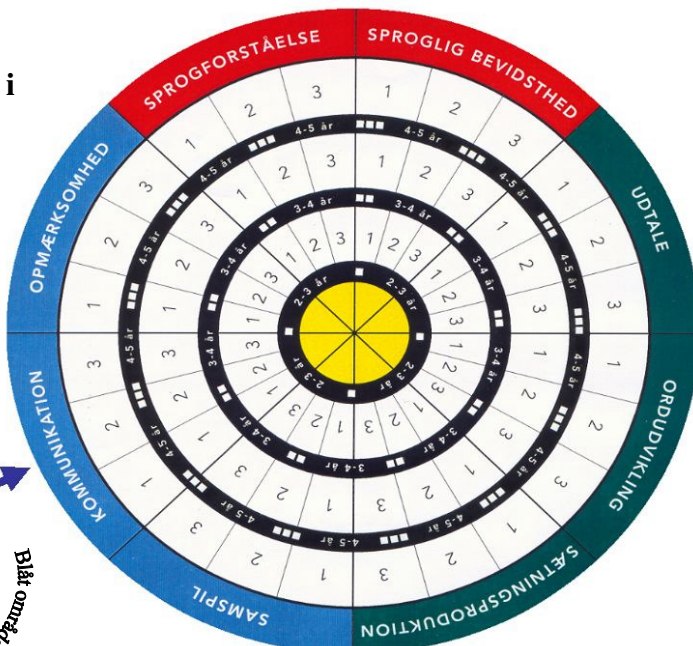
i

SPROGFORSTÅELSE
SPROGLIG BEVIDSTHED
UDTALE
ORDUDVIKLING
SÆTNINGSPRODUKTION
SAMSPIL
KOMMUNIKATION
OPMÆRKSOMHED

1 2 3 1 2 3 1 2 3 1 2 3 1 2 3 1 2 3 1 2 3 1 2 3

4-5 år 4-5 år 4-5 år 4-5 år 4-5 år 4-5 år 4-5 år 4-5 år

1 2 3 1 2 3 1 2 3 1 2 3 1 2 3 1 2 3 1 2 3 1 2 3

3-4 år 3-4 år 3-4 år 3-4 år 3-4 år 3-4 år 3-4 år 3-4 år

1 2 3 1 2 3 1 2 3 1 2 3 1 2 3 1 2 3 1 2 3 1 2 3

2-3 år 2-3 år 2-3 år 2-3 år

Blåt område